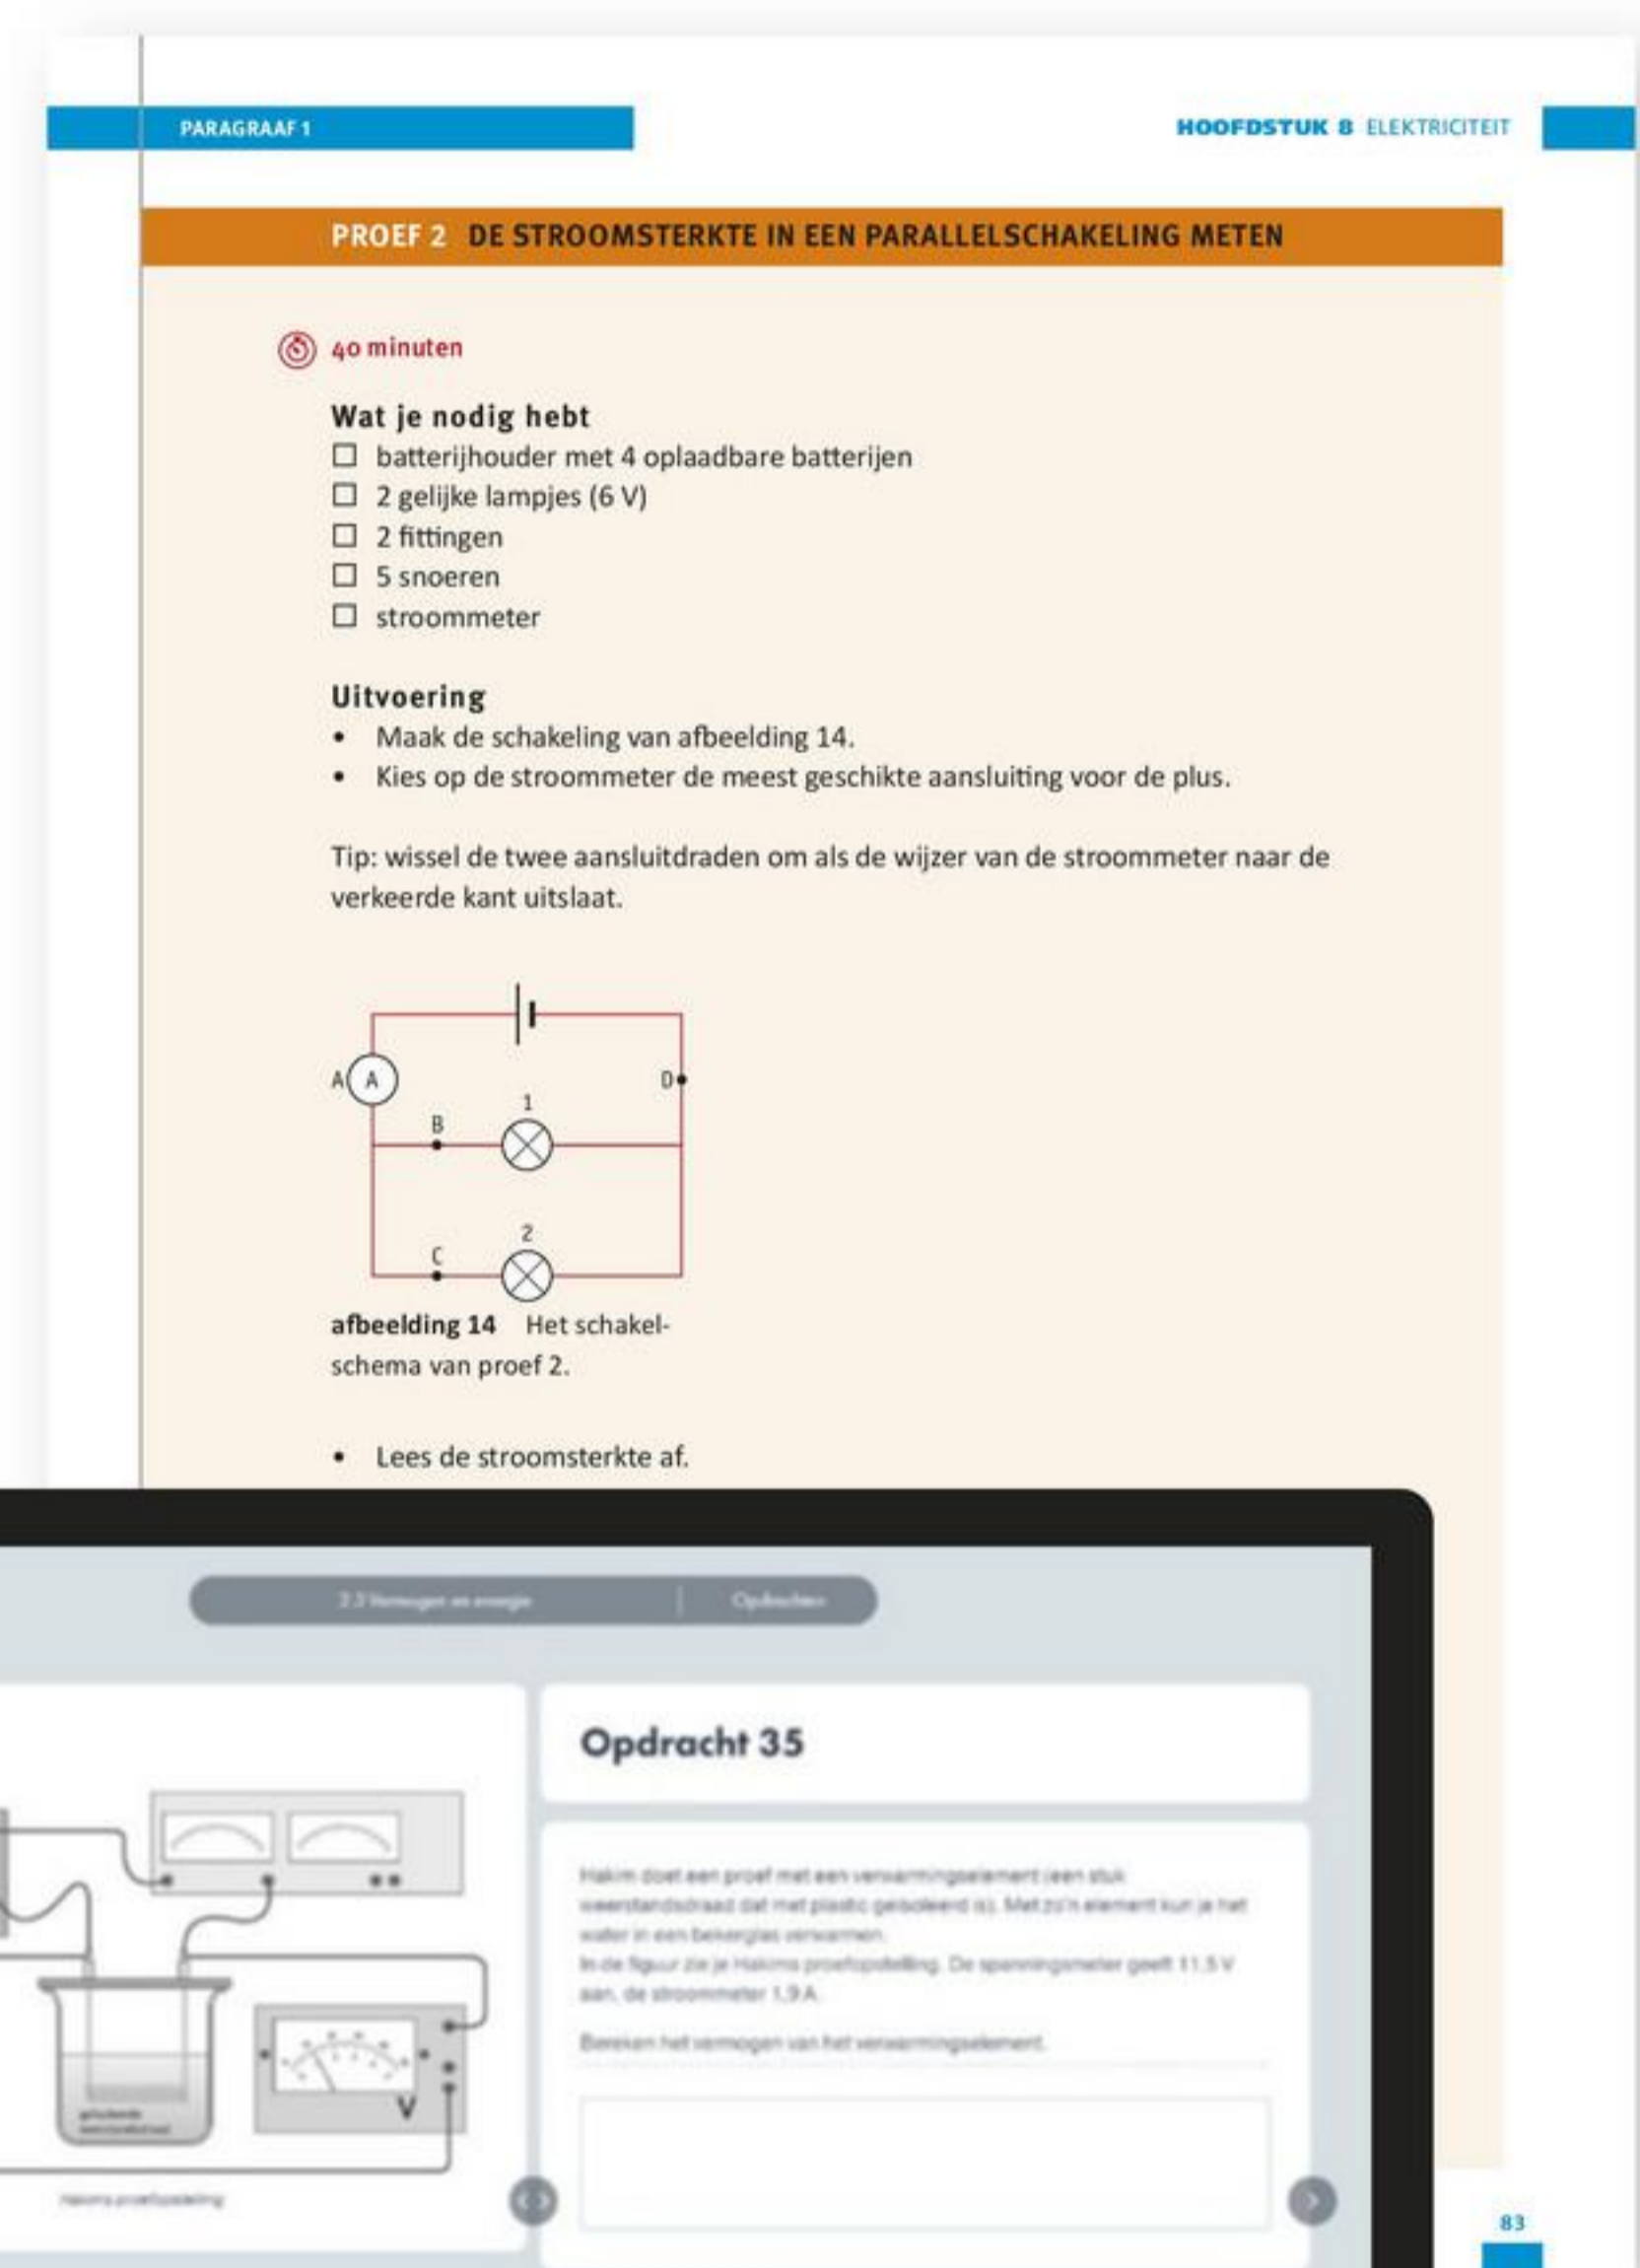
PARAGRAAF 1

HOOFDSTUK 8 ELEKTRICITEIT

PROEF 2 DE STROOMSTERKTE IN EEN PARALLELSCHAKELING METEN

40 minuten

Wat je nodig hebt
☐ batterijhouder met 4 oplaadbare batterijen
☐ 2 gelijke lampjes (6 V)
☐ 2 fittingen
☐ 5 snoeren
☐ stroommeter

Uitvoering
• Maak de schakeling van afbeelding 14.
• Kies op de stroommeter de meest geschikte aansluiting voor de plus.

Tip: wissel de twee aansluitdraden om als de wijzer van de stroommeter naar de verkeerde kant uitslaat.

A A D 1 B 2 C

afbeelding 14 Het schakelschema van proef 2.

• Lees de stroomsterkte af.

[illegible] | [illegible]

Opdracht 35

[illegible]

V

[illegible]

83